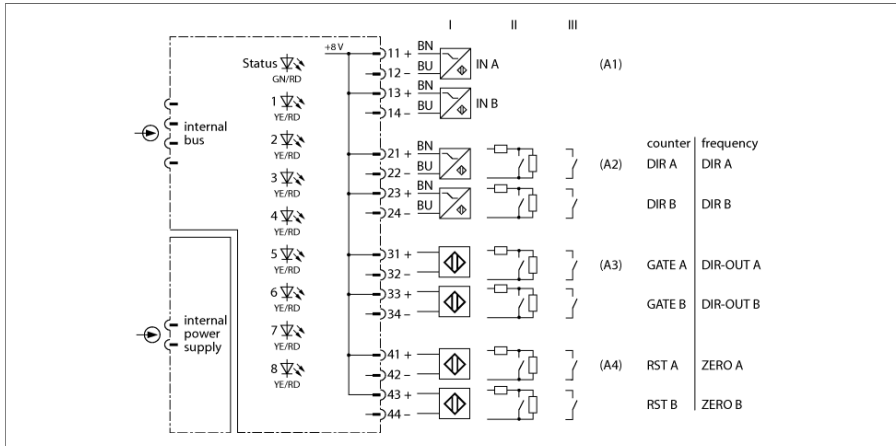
I II III

internal bus

internal power supply

Status GN/RD
1 YE/RD
2 YE/RD
3 YE/RD
4 YE/RD
5 YE/RD
6 YE/RD
7 YE/RD
8 YE/RD

+8 V

11 + BN
12 – BU
IN A
13 + BN
14 – BU
IN B
21 + BN
22 – BU
23 + BN
24 – BU
31 +
32 –
33 +
34 –
41 +
42 –
43 +
44 –

(A1)
(A2)
(A3)
(A4)

| counter | frequency |
|---|---|
| DIR A | DIR A |
| DIR B | DIR B |
| GATE A | DIR-OUT A |
| GATE B | DIR-OUT B |
| RST A | ZERO A |
| RST B | ZERO B |